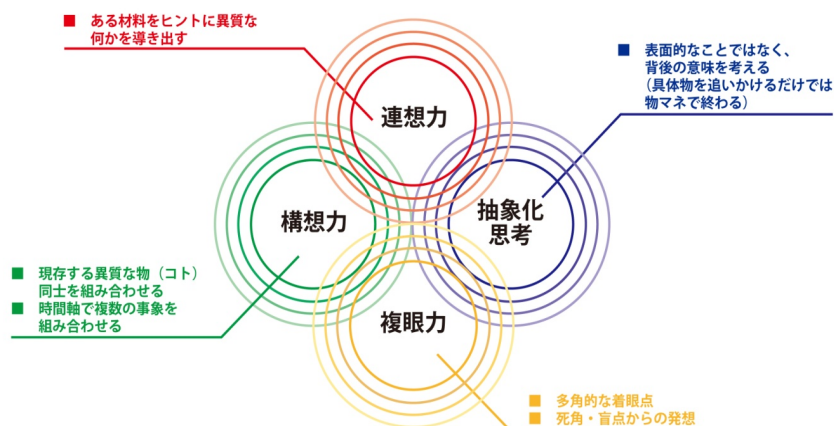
■ ある材料をヒントに異質な何かを導き出す

■ 表面的なことではなく、背後の意味を考える（具体物を追いかけるだけでは物マネで終わる）

連想力

構想力

抽象化思考

複眼力

■ 現存する異質な物（コト）同士を組み合わせる
■ 時間軸で複数の事象を組み合わせる

■ 多角的な着眼点
■ 死角・盲点からの発想